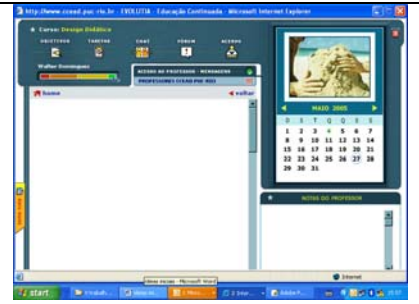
http://www.ccead.puc-rio.br - EVOLUTIA - Educação Continuada - Microsoft Internet Explorer

Curso: Design Didático

OBJETIVOS TAREFAS CAFÉ FÓRUM ACESSOS

Walter Domingues

ACESSO AO PROFESSOR - MENSAGENS
PROFESSORES CCEAD PUC-RIO

home

voltar

MAIO 2005

| D | S | T | Q | Q | S | S |
|---|---|---|---|---|---|---|
| 1 | 2 | 3 | 4 | 5 | 6 | 7 |
| 8 | 9 | 10 | 11 | 12 | 13 | 14 |
| 15 | 16 | 17 | 18 | 19 | 20 | 21 |
| 22 | 23 | 24 | 25 | 26 | 27 | 28 |
| 29 | 30 | 31 | | | | |

NOTAS DO PROFESSOR

Internet

Nova Página - Microsoft Word

start

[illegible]